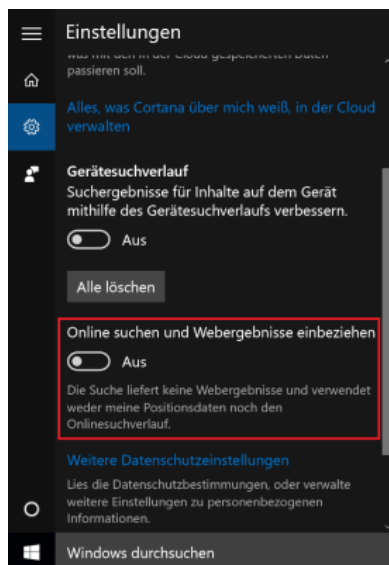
Einstellungen

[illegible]
passieren soll.

Alles, was Cortana über mich weiß, in der Cloud verwalten

Gerätesuchverlauf
Suchergebnisse für Inhalte auf dem Gerät mithilfe des Gerätesuchverlaufs verbessern.

Aus

Alle löschen

Online suchen und Webergebnisse einbeziehen

Aus

Die Suche liefert keine Webergebnisse und verwendet weder meine Positionsdaten noch den Onlinesuchverlauf.

Weitere Datenschutzeinstellungen

Lies die Datenschutzbestimmungen, oder verwalte weitere Einstellungen zu personenbezogenen Informationen.

Windows durchsuchen